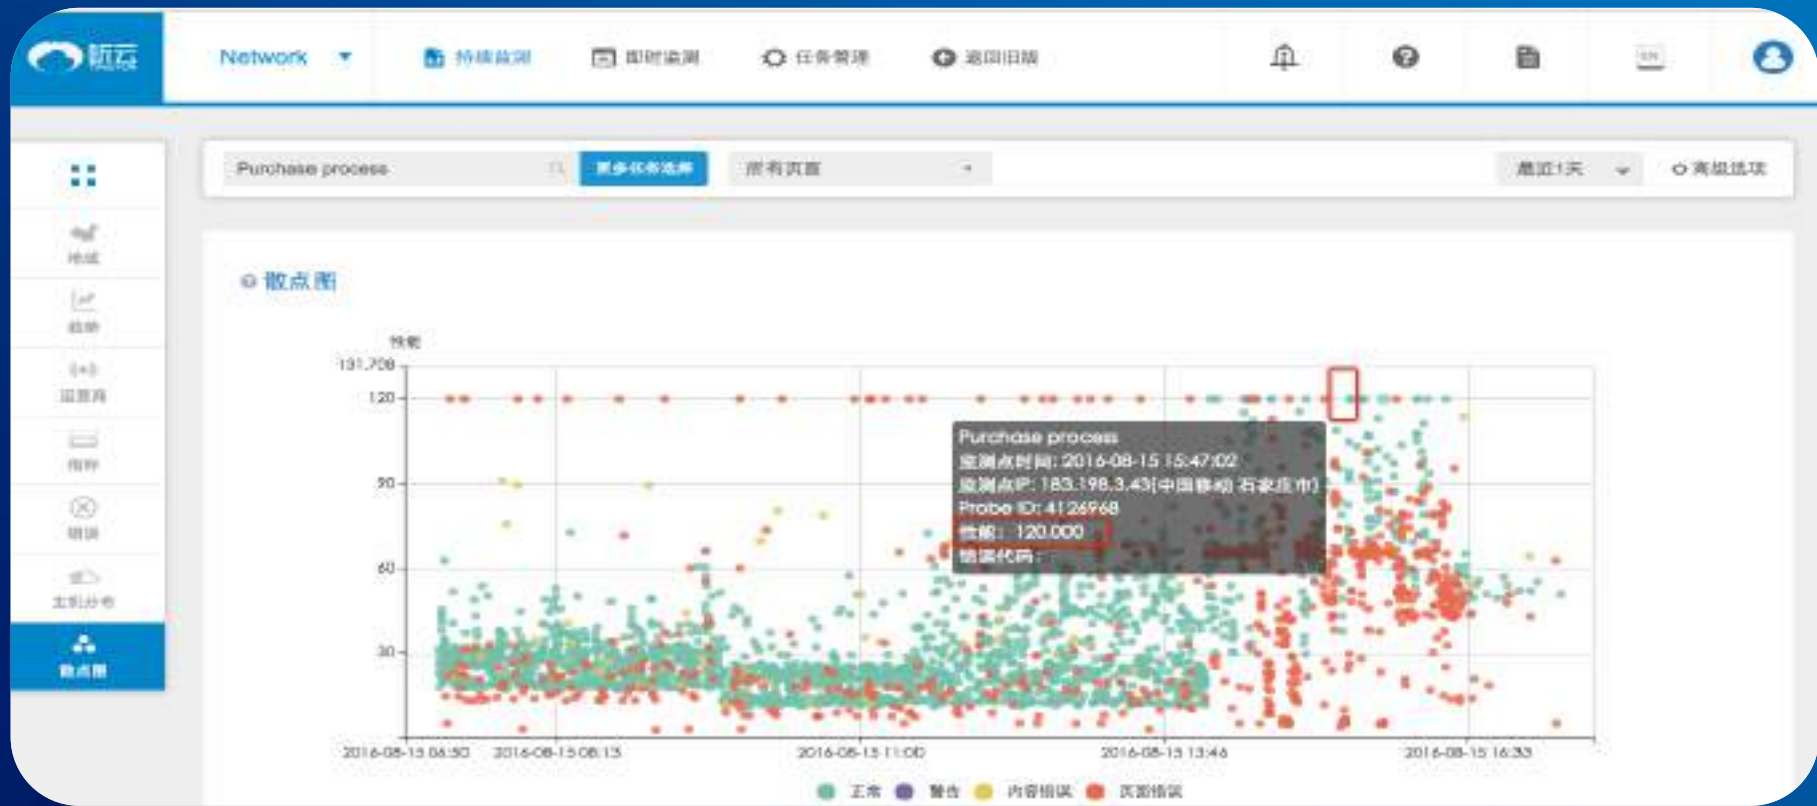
听云

Network ▾

持续监测

即时监测

任务管理

返回旧版

EN

Purchase process

更多任务选择

所有页面

最近1天

高级选项

地域

趋势

运营商

指标

错误

主机分布

散点图

散点图

性能

131.708

120

90

60

30

Purchase process
监测点时间: 2016-08-15 15:47:02
监测点IP: 183.198.3.43(中国移动 石家庄市)
Probe ID: 4126968
性能: 120.000
错误代码:

2016-08-15 06:50

2016-08-15 08:13

2016-08-15 11:00

2016-08-15 13:46

2016-08-15 16:33

正常

警告

内容错误

页面错误